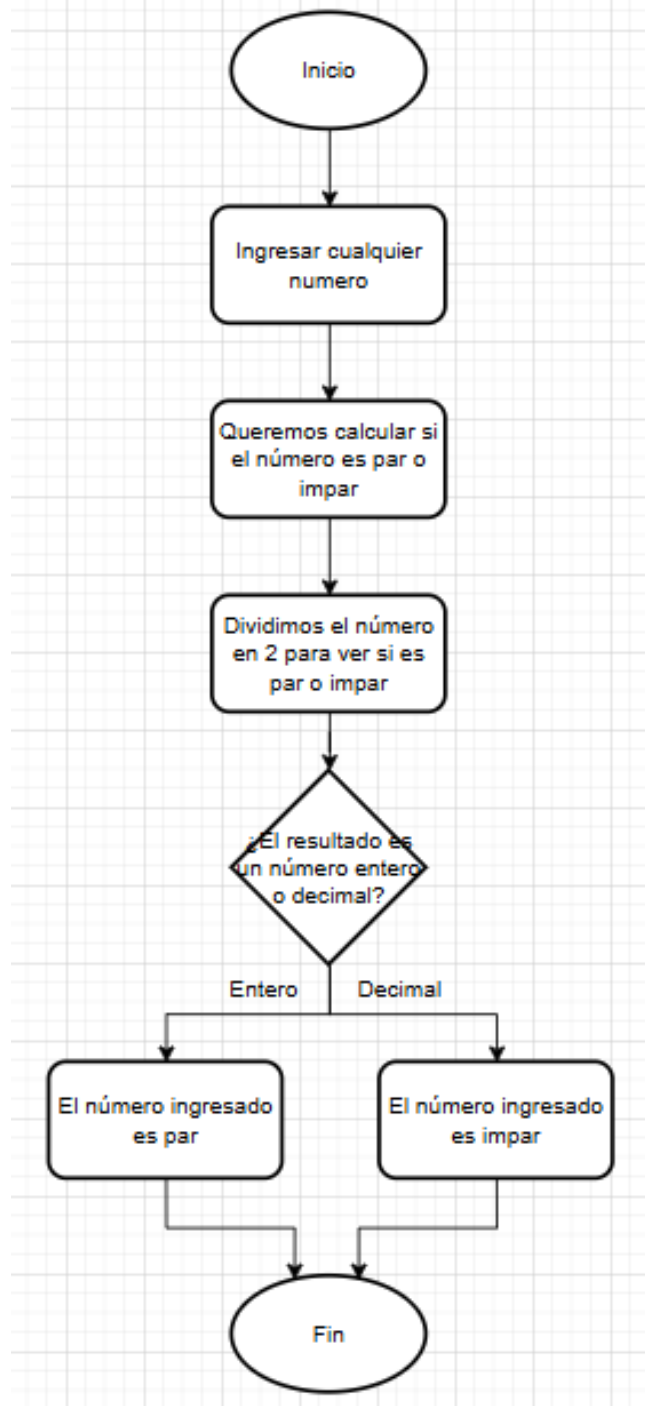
Inicio

Ingresar cualquier numero

Queremos calcular si el número es par o impar

Dividimos el número en 2 para ver si es par o impar

¿El resultado es un número entero o decimal?

Entero

Decimal

El número ingresado es par

El número ingresado es impar

Fin